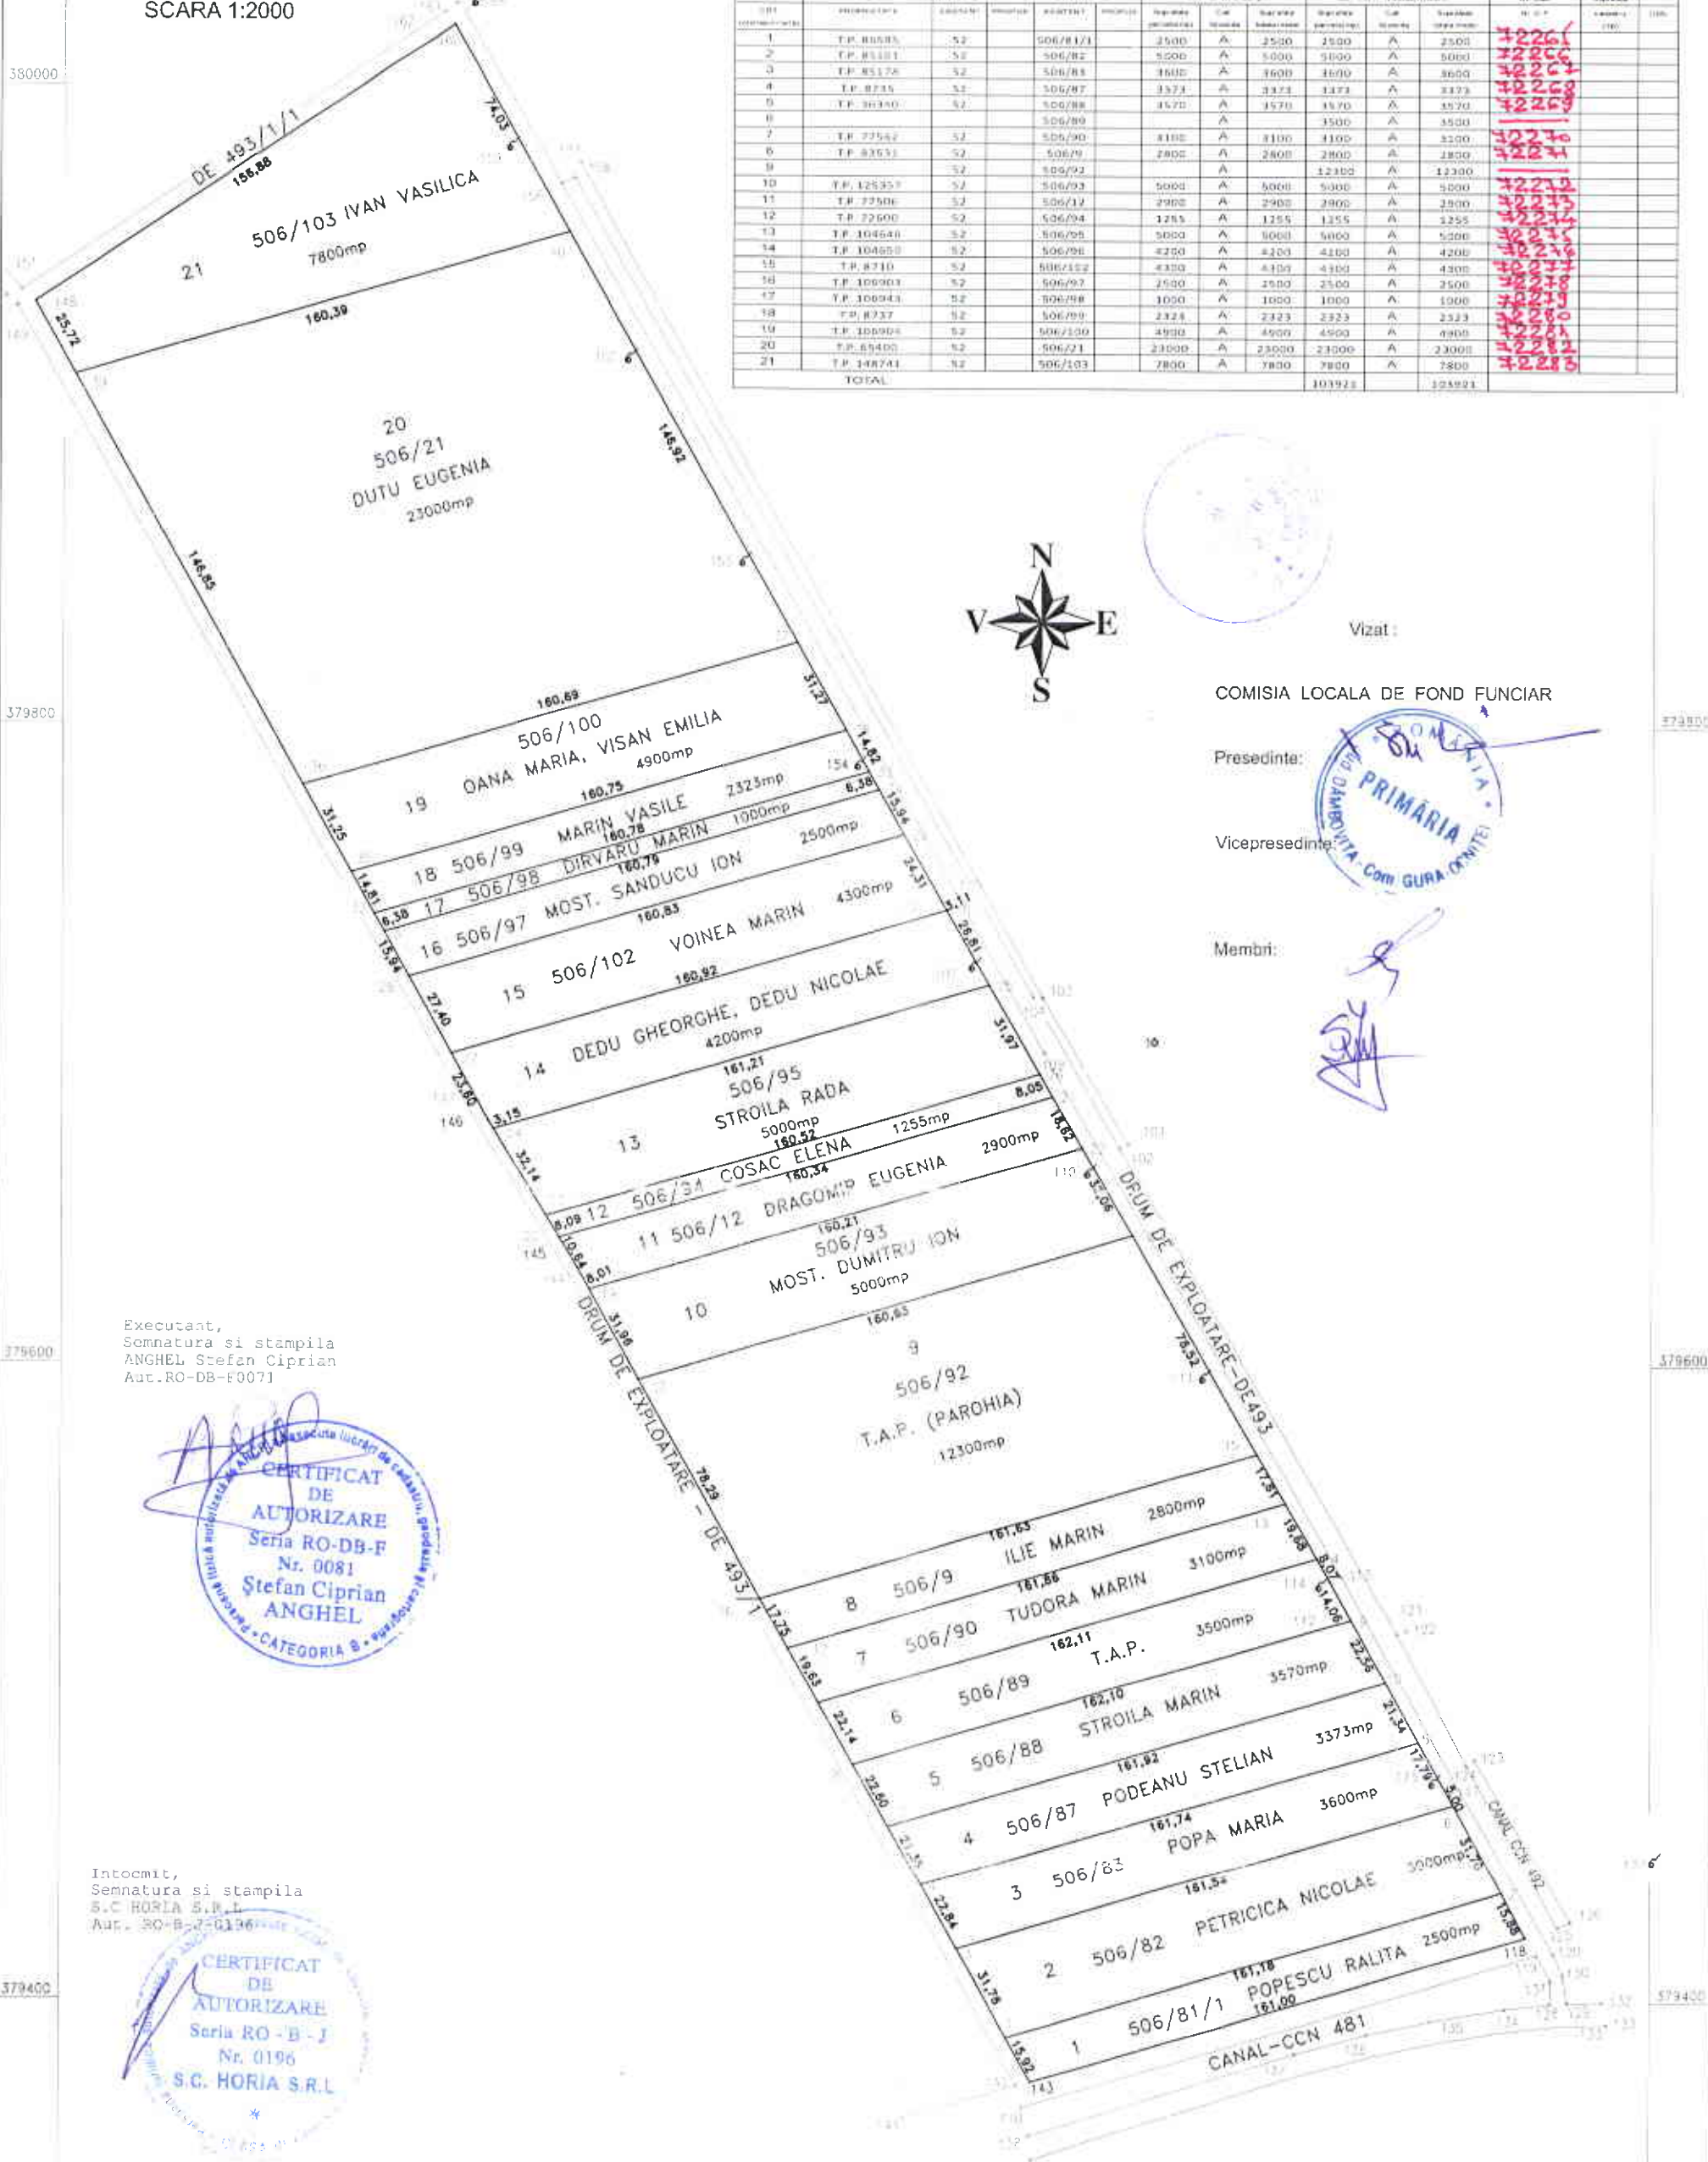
SCARA 1:2000

380000

379800

379600

379400

| | | | | | | | | | | | | |
|---|---|---|---|---|---|---|---|---|---|---|---|---|
| 1 | T.P. 85585 | 52 | 506/81/1 | 2500 | A | 2500 | 2500 | A | 2500 | 72261 | | |
| 2 | T.P. 85101 | 52 | 506/82 | 5000 | A | 5000 | 5000 | A | 5000 | 72262 | | |
| 3 | T.P. 85178 | 52 | 506/83 | 3600 | A | 3600 | 3600 | A | 3600 | 72267 | | |
| 4 | T.P. 8735 | 52 | 506/87 | 3373 | A | 3373 | 3373 | A | 3373 | 72268 | | |
| 5 | T.P. 36340 | 52 | 506/88 | 3570 | A | 3570 | 3570 | A | 3570 | 72269 | | |
| 6 | | | 506/89 | | A | | 3500 | A | 3500 | | | |
| 7 | T.P. 77562 | 52 | 506/90 | 3100 | A | 3100 | 3100 | A | 3100 | 72270 | | |
| 8 | T.P. 83531 | 52 | 506/9 | 2800 | A | 2800 | 2800 | A | 2800 | 72271 | | |
| 9 | | 52 | 506/92 | | A | | 12300 | A | 12300 | | | |
| 10 | T.P. 125357 | 52 | 506/93 | 5000 | A | 5000 | 5000 | A | 5000 | 72272 | | |
| 11 | T.P. 77506 | 52 | 506/12 | 2900 | A | 2900 | 2900 | A | 2900 | 72273 | | |
| 12 | T.P. 72600 | 52 | 506/94 | 1255 | A | 1255 | 1255 | A | 1255 | 72274 | | |
| 13 | T.P. 104648 | 52 | 506/95 | 5000 | A | 5000 | 5000 | A | 5000 | 72275 | | |
| 14 | T.P. 104650 | 52 | 506/96 | 4200 | A | 4200 | 4200 | A | 4200 | 72276 | | |
| 15 | T.P. 8710 | 52 | 506/102 | 4300 | A | 4300 | 4300 | A | 4300 | 72277 | | |
| 16 | T.P. 106903 | 52 | 506/97 | 2500 | A | 2500 | 2500 | A | 2500 | 72278 | | |
| 17 | T.P. 106943 | 52 | 506/98 | 1000 | A | 1000 | 1000 | A | 1000 | 72279 | | |
| 18 | T.P. 8737 | 52 | 506/99 | 2323 | A | 2323 | 2323 | A | 2323 | 72280 | | |
| 19 | T.P. 106904 | 52 | 506/100 | 4900 | A | 4900 | 4900 | A | 4900 | 72281 | | |
| 20 | T.P. 65400 | 52 | 506/21 | 23000 | A | 23000 | 23000 | A | 23000 | 72282 | | |
| 21 | T.P. 148741 | 52 | 506/103 | 7800 | A | 7800 | 7800 | A | 7800 | 72283 | | |
| | TOTAL | | | | | | 103923 | | 103923 | | | |

DE 493/1/1
156,86
74,03
506/103 IVAN VASILICA
21
7800mp
25,72
160,39
20
506/21
DUTU EUGENIA
23000mp
146,85
145,92
160,69
31,27
506/100
OANA MARIA, VISAN EMILIA
4900mp
19
31,25
160,75
14,82
6,38
2323mp
MARIN VASILE
1000mp
18 506/99
DIRVARU MARIN
160,78
160,79
2500mp
17 506/98
MOST. SANDUCU ION
14,81
6,38
16 506/97
160,83
4300mp
VOINEA MARIN
15,94
24,31
3,11
15 506/102
160,92
27,40
26,81
DEDU GHEORGHE, DEDU NICOLAE
14
4200mp
161,21
506/95
31,97
STROILA RADA
23,80
3,15
13
5000mp
160,52
8,05
1255mp
COSAC ELENA
160,34
2900mp
12 506/94
8,09
DRAGOMIR EUGENIA
11 506/12
160,21
506/93
MOST. DUMITRU ION
5000mp
10
8,01
160,63
9
506/92
T.A.P. (PAROHIA)
12300mp
DRUM DE EXPLOATARE DE 493/1
DRUM DE EXPLOATARE-DE493
78,52
78,29
31,96
2800mp
161,63
ILIE MARIN
8 506/9
161,66
3100mp
TUDORA MARIN
7 506/90
3500mp
162,11
T.A.P.
6 506/89
162,10
3570mp
STROILA MARIN
5 506/88
161,92
3373mp
PODEANU STELIAN
4 506/87
161,74
3600mp
POPA MARIA
3 506/83
161,54
5000mp
PETRICICA NICOLAE
2 506/82
2500mp
161,18
POPESCU RALITA
161,00
1 506/81/1
CANAL-CCN 481
CANAL CCN 492

N
V
E
S

Vizat :
COMISIA LOCALA DE FOND FUNCIAR
Presedinte:
Vicepresedinte:
Membri:
ROMANIA PRIMARIA JUD. DAMBOVITA Com. GURA OCNITEI

Executant,
Semnatura si stampila
ANGHEL Stefan Ciprian
Aut.RO-DB-F0071

Persoana fizica autorizata să execute lucrări de cadastru, geodezie şi cartografie
CERTIFICAT DE AUTORIZARE
Seria RO-DB-F
Nr. 0081
Ştefan Ciprian ANGHEL
CATEGORIA B

Intocmit,
Semnatura si stampila
S.C HORIA S.R.L
Aut. RO-B-J-0196

CERTIFICAT DE AUTORIZARE
Seria RO-B-J
Nr. 0196
S.C. HORIA S.R.L